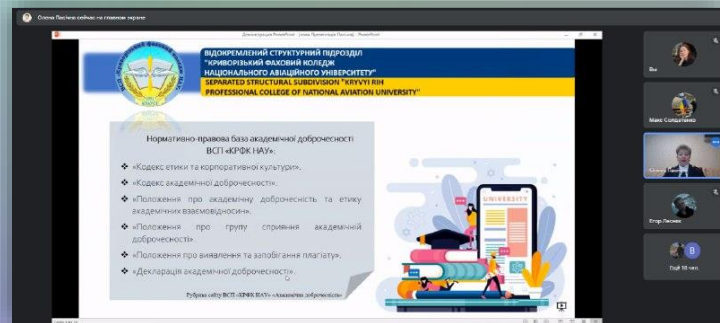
Олена Лесько сейчас на главном экране

Демонстрація PowerPoint - [назва] - PowerPoint

ВІДОКРЕМЛЕНИЙ СТРУКТУРНИЙ ПІДРОЗДІЛ "КРИВОРІЗЬКИЙ ФАХОВИЙ КОЛЕДЖ НАЦІОНАЛЬНОГО АВІАЦІЙНОГО УНІВЕРСИТЕТУ"

SEPARATED STRUCTURAL SUBDIVISION "KRYVYI RIH PROFESSIONAL COLLEGE OF NATIONAL AVIATION UNIVERSITY"

Нормативно-правова база академічної доброчесності ВСП «КРФК НАУ»:

«Кодекс етики та корпоративної культури».

«Кодекс академічної доброчесності».

«Положення про академічну доброчесність та етику академічних взаємовідносин».

«Положення про групу сприяння академічній доброчесності».

«Положення про виявлення та запобігання плагіату».

«Декларація академічної доброчесності».

Рубрика сайту ВСП «КРФК НАУ» «Академічна доброчесність»

UNIVERSITY

Вы

Макс Солдатенко

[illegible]

Егор Лесняк

Ещё 18 чел.